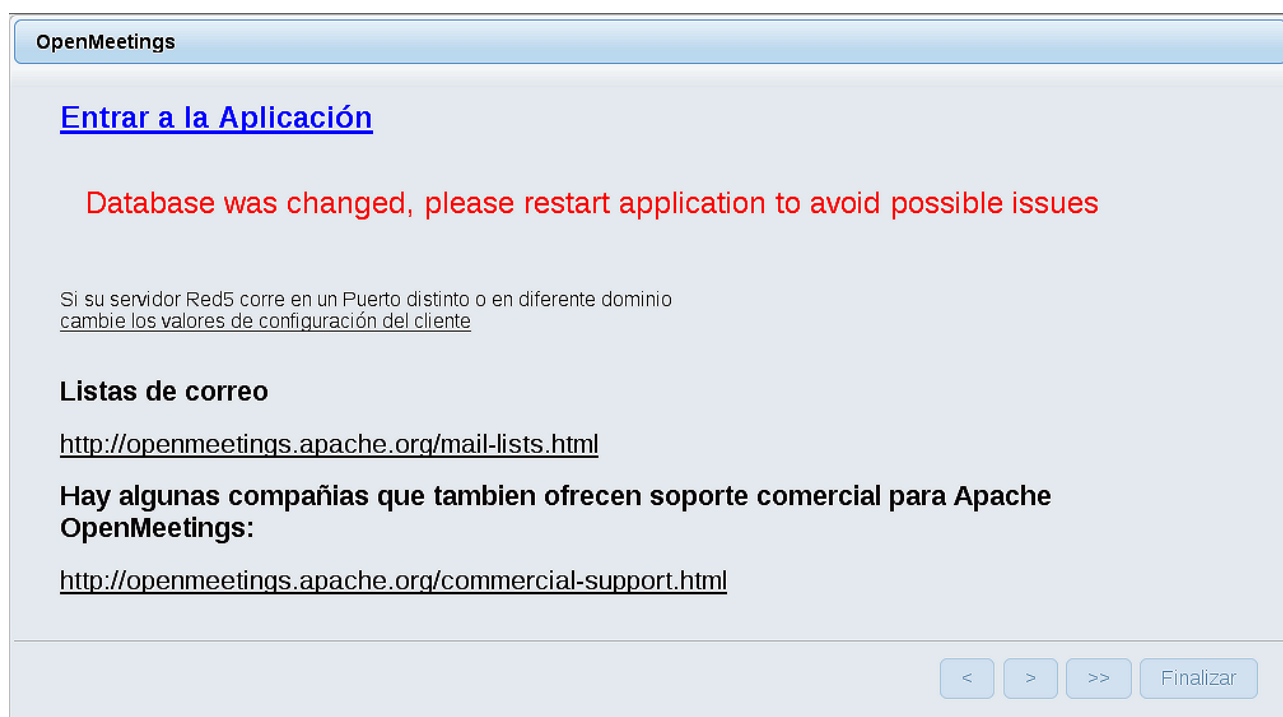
OpenMeetings

Entrar a la Aplicación

Database was changed, please restart application to avoid possible issues

Si su servidor Red5 corre en un Puerto distinto o en diferente dominio
cambie los valores de configuración del cliente

Listas de correo

http://openmeetings.apache.org/mail-lists.html

Hay algunas compañias que tambien ofrecen soporte comercial para Apache OpenMeetings:

http://openmeetings.apache.org/commercial-support.html

<
>
>>
Finalizar